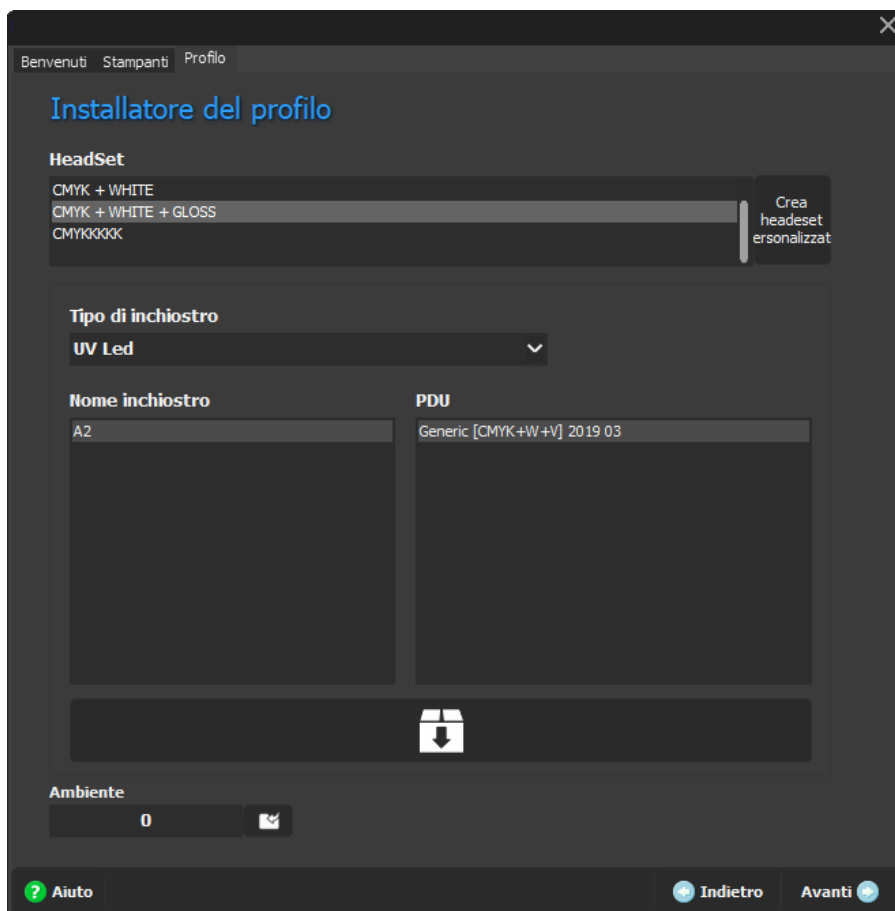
Benvenuti Stampanti Profilo

Installatore del profilo

HeadSet

CMYK + WHITE
CMYK + WHITE + GLOSS
CMYKKKKK

Crea headeset ersonalizzat

Tipo di inchiostro

UV Led

Nome inchiostro

A2

PDU

Generic [CMYK+W+V] 2019 03

Ambiente

0

Aiuto

Indietro

Avanti